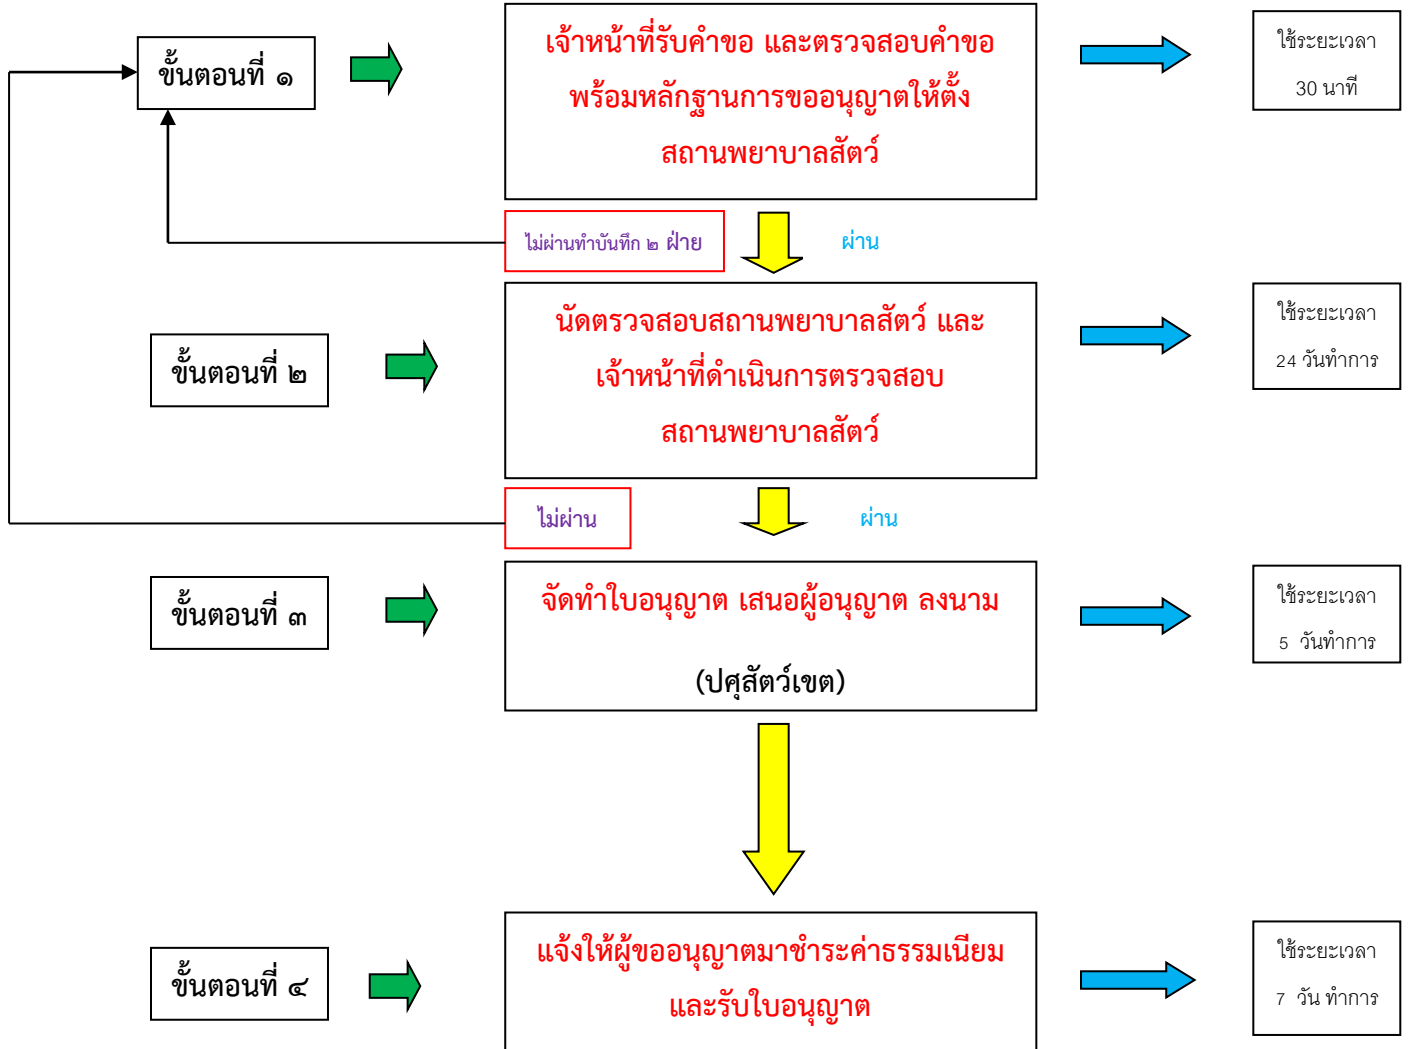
ขั้นตอนที่ ๑

เจ้าหน้าที่รับคำขอ และตรวจสอบคำขอพร้อมหลักฐานการขออนุญาตให้ตั้งสถานพยาบาลสัตว์

ใช้ระยะเวลา 30 นาที

ไม่ผ่านทำบันทึก ๒ ฝ่าย

ผ่าน

ขั้นตอนที่ ๒

นัดตรวจสอบสถานพยาบาลสัตว์ และเจ้าหน้าที่ดำเนินการตรวจสอบสถานพยาบาลสัตว์

ใช้ระยะเวลา 24 วันทำการ

ไม่ผ่าน

ผ่าน

ขั้นตอนที่ ๓

จัดทำใบอนุญาต เสนอผู้อนุญาต ลงนาม

(ปศุสัตว์เขต)

ใช้ระยะเวลา 5 วันทำการ

ขั้นตอนที่ ๔

แจ้งให้ผู้ขออนุญาตมาชำระค่าธรรมเนียมและรับใบอนุญาต

ใช้ระยะเวลา 7 วัน ทำการ